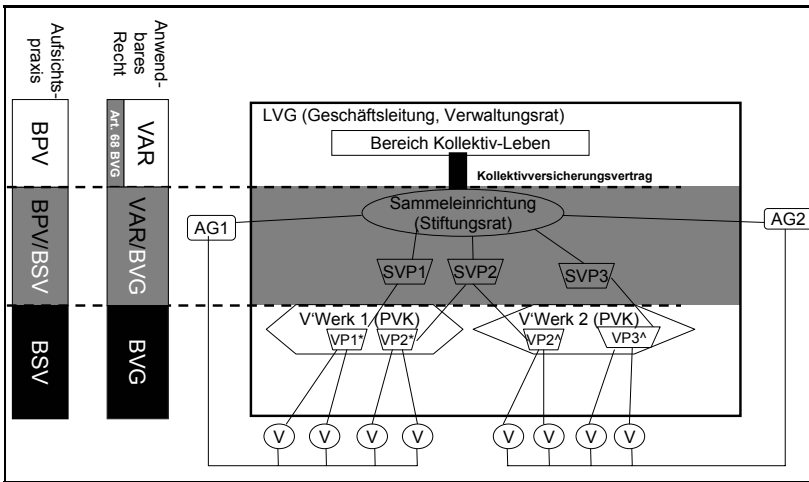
Aufsichtspraxis

Anwendbares Recht

BPV

VAR

Art. 68 BVG

BPV/BSV

VAR/BVG

BSV

BVG

LVG (Geschäftsleitung, Verwaltungsrat)

Bereich Kollektiv-Leben

Kollektivversicherungsvertrag

Sammeleinrichtung (Stiftungsrat)

AG1

AG2

SVP1

SVP2

SVP3

V'Werk 1 (PVK)

VP1*

VP2*

V'Werk 2 (PVK)

VP2^

VP3^

V V V V V V V V